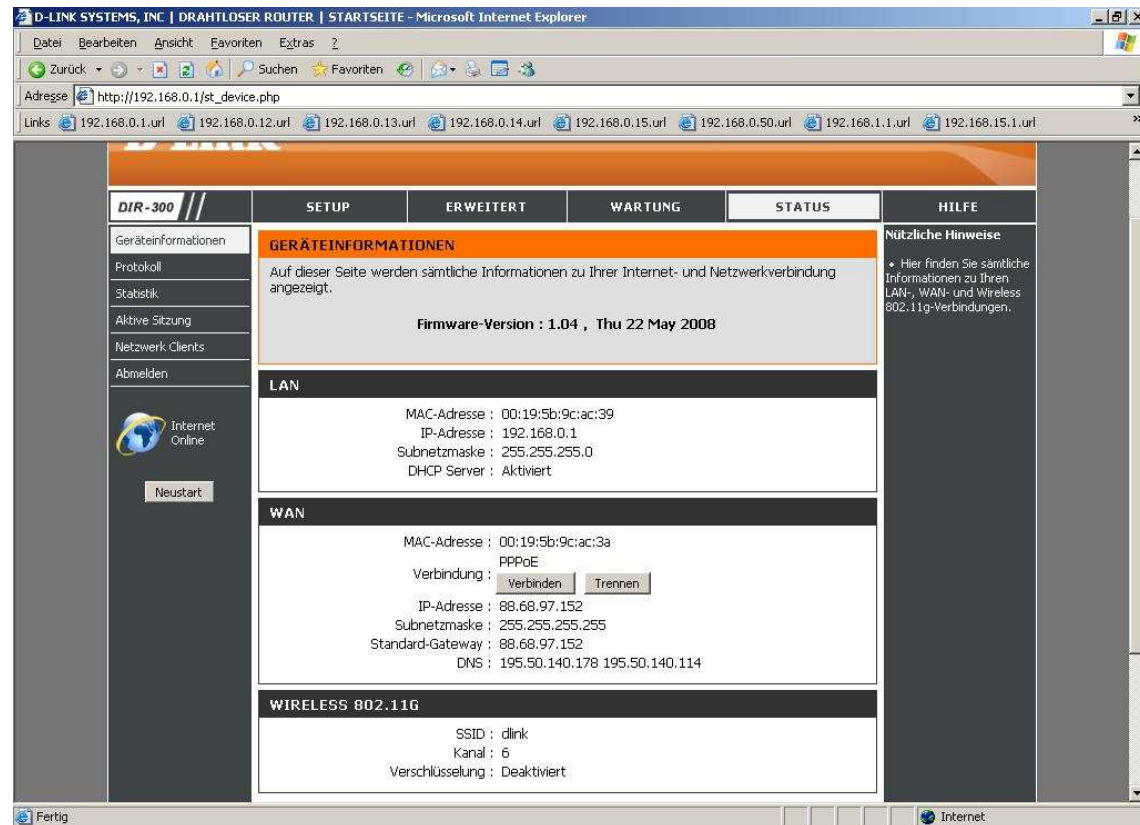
D-LINK SYSTEMS, INC | DRAHTLOSER ROUTER | STARTSEITE - Microsoft Internet Explorer

Datei Bearbeiten Ansicht Favoriten Extras ?

Zurück Suchen Favoriten

Adresse http://192.168.0.1/st_device.php

Links 192.168.0.1.url 192.168.0.12.url 192.168.0.13.url 192.168.0.14.url 192.168.0.15.url 192.168.0.50.url 192.168.1.1.url 192.168.15.1.url

DIR-300

SETUP | ERWEITERT | WARTUNG | STATUS | HILFE

Geräteinformationen
Protokoll
Statistik
Aktive Sitzung
Netzwerk Clients
Abmelden

Internet Online

Neustart

GERÄTEINFORMATIONEN

Auf dieser Seite werden sämtliche Informationen zu Ihrer Internet- und Netzwerkverbindung angezeigt.

Firmware-Version : 1.04 , Thu 22 May 2008

LAN

MAC-Adresse : 00:19:5b:9c:ac:39
IP-Adresse : 192.168.0.1
Subnetzmaske : 255.255.255.0
DHCP Server : Aktiviert

WAN

MAC-Adresse : 00:19:5b:9c:ac:3a
Verbindung : PPPoE
Verbinden Trennen
IP-Adresse : 88.68.97.152
Subnetzmaske : 255.255.255.255
Standard-Gateway : 88.68.97.152
DNS : 195.50.140.178 195.50.140.114

WIRELESS 802.11G

SSID : dlink
Kanal : 6
Verschlüsselung : Deaktiviert

Nützliche Hinweise

• Hier finden Sie sämtliche Informationen zu Ihren LAN-, WAN- und Wireless 802.11g-Verbindungen.

Fertig

Internet